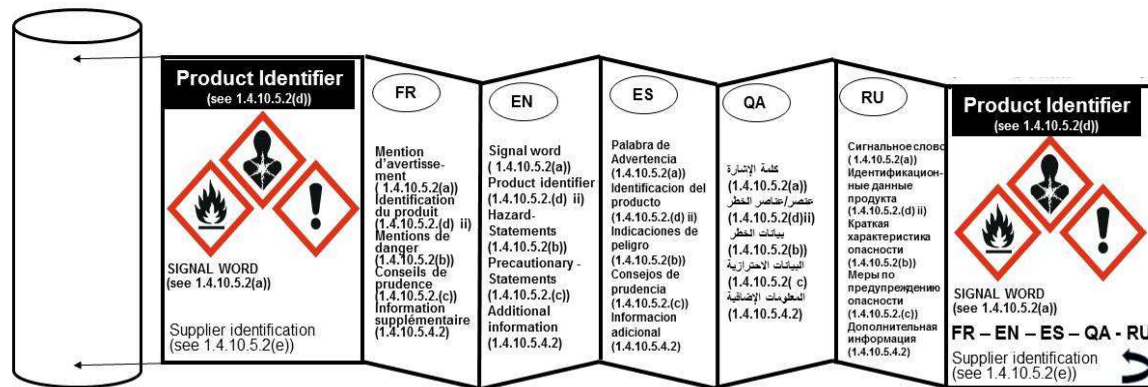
Product Identifier
(see 1.4.10.5.2(d))

SIGNAL WORD
(see 1.4.10.5.2(a))

Supplier identification
(see 1.4.10.5.2(e))

FR

Mention d'avertissement
( 1.4.10.5.2(a))
Identification du produit
(1.4.10.5.2.(d) ii)
Mentions de danger
(1.4.10.5.2(b))
Conseils de prudence
(1.4.10.5.2.(c))
Information supplémentaire
(1.4.10.5.4.2)

EN

Signal word
( 1.4.10.5.2(a))
Product identifier
(1.4.10.5.2.(d) ii)
Hazard-Statements
(1.4.10.5.2(b))
Precautionary - Statements
(1.4.10.5.2.(c))
Additional information
(1.4.10.5.4.2)

ES

Palabra de Advertencia
(1.4.10.5.2(a))
Identificacion del producto
(1.4.10.5.2.(d) ii)
Indicaciones de peligro
(1.4.10.5.2(b))
Consejos de prudencia
(1.4.10.5.2.(c))
Informacion adicional
(1.4.10.5.4.2)

QA

كلمة الإشارة
(1.4.10.5.2(a))
عنصر/عناصر الخطر
(1.4.10.5.2(d)ii)
بيانات الخطر
(1.4.10.5.2(b))
البيانات الاحترازية
(1.4.10.5.2( c)
المعلومات الإضافية
(1.4.10.5.4.2)

RU

Сигнальное слово
( 1.4.10.5.2(a))
Идентификационные данные продукта
(1.4.10.5.2.(d) ii)
Краткая характеристика опасности
(1.4.10.5.2(b))
Меры по предупреждению опасности
(1.4.10.5.2.(c))
Дополнительная информация
(1.4.10.5.4.2)

Product Identifier
(see 1.4.10.5.2(d))

SIGNAL WORD
(see 1.4.10.5.2(a))

FR – EN – ES – QA - RU

Supplier identification
(see 1.4.10.5.2(e))